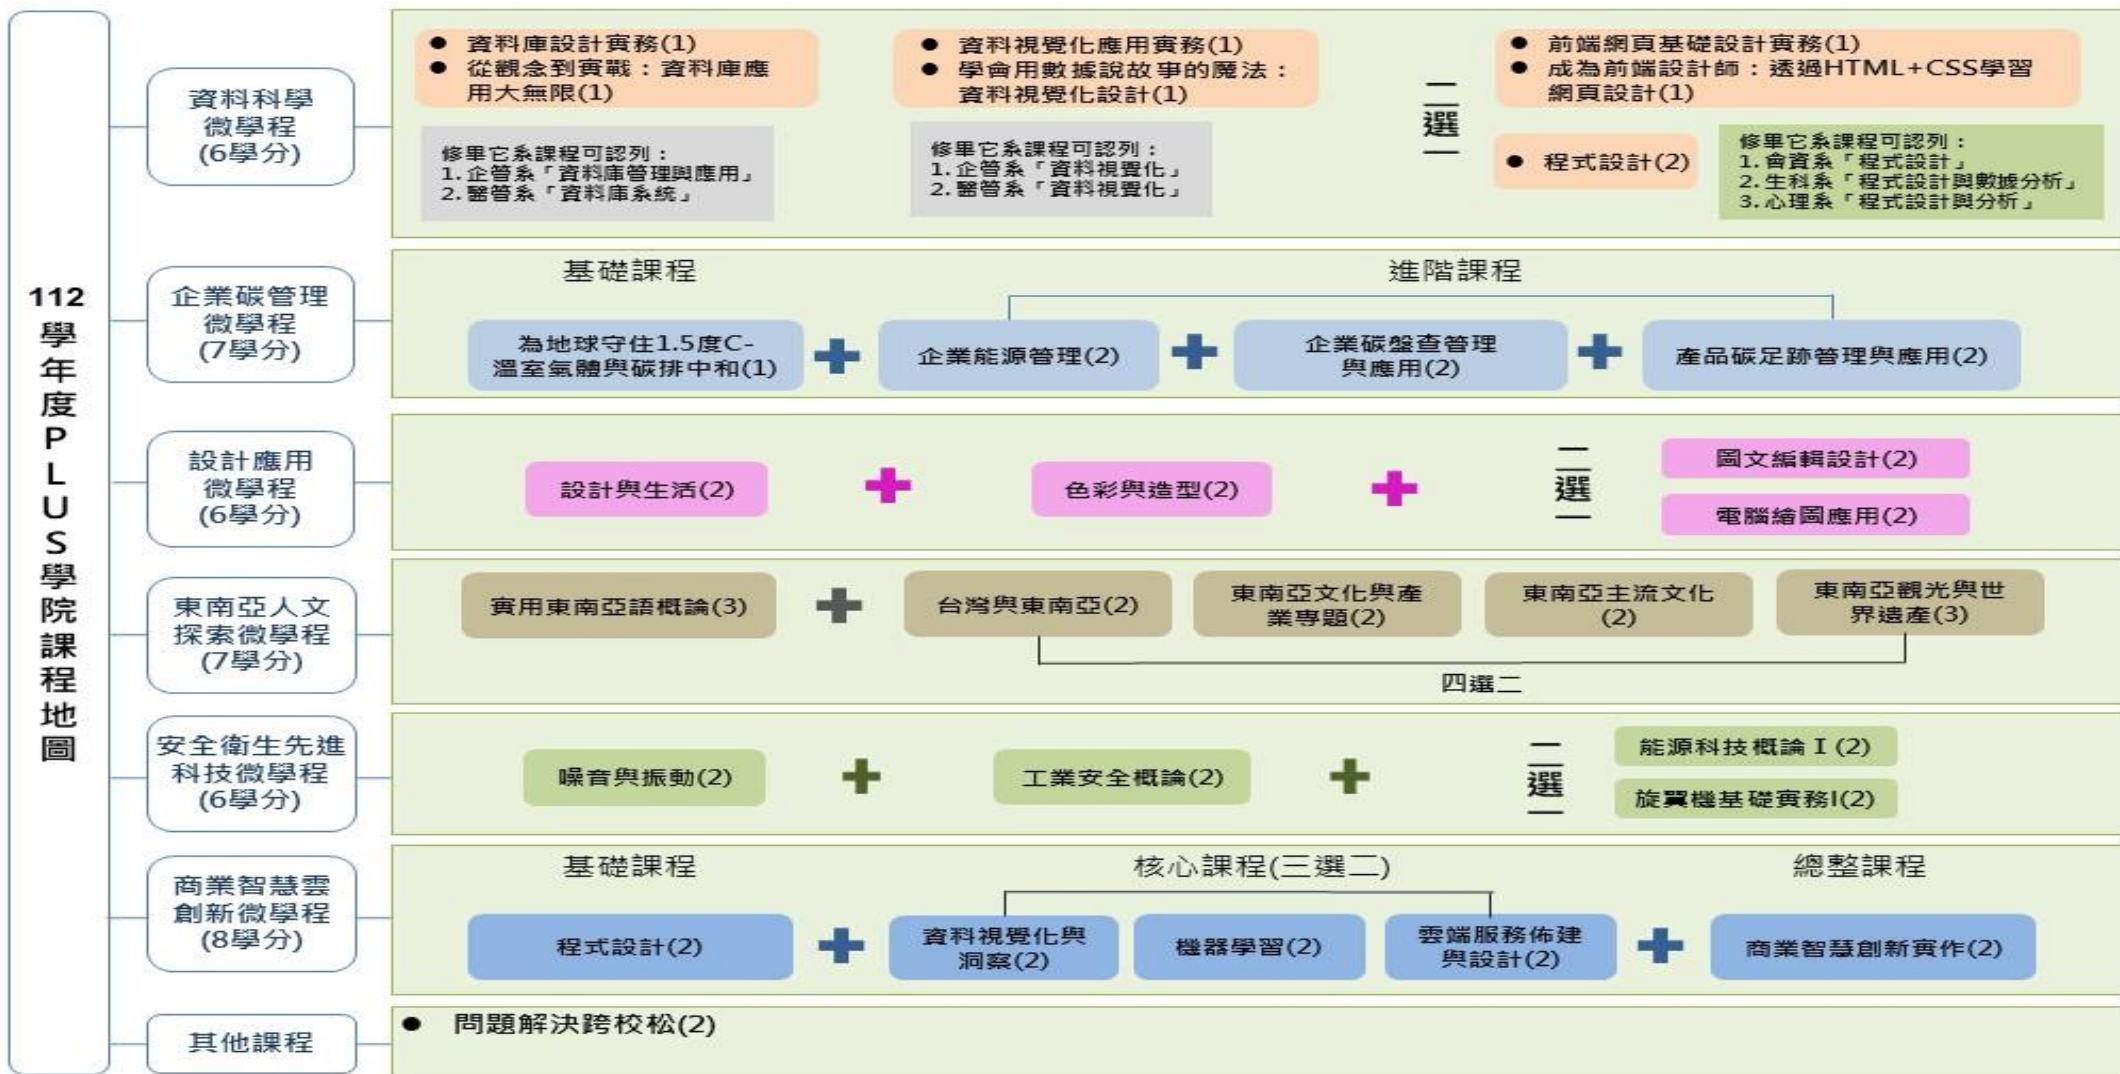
112學年度PLUS學院課程地圖

資料科學微學程(6學分)

● 資料庫設計實務(1)
● 從觀念到實戰：資料庫應用大無限(1)

修畢它系課程可認列：
1. 企管系「資料庫管理與應用」
2. 醫管系「資料庫系統」

● 資料視覺化應用實務(1)
● 學會用數據說故事的魔法：資料視覺化設計(1)

修畢它系課程可認列：
1. 企管系「資料視覺化」
2. 醫管系「資料視覺化」

二選一

● 前端網頁基礎設計實務(1)
● 成為前端設計師：透過HTML+CSS學習網頁設計(1)

● 程式設計(2)

修畢它系課程可認列：
1. 會資系「程式設計」
2. 生科系「程式設計與數據分析」
3. 心理系「程式設計與分析」

企業碳管理微學程(7學分)

基礎課程
進階課程

為地球守住1.5度C-溫室氣體與碳排中和(1) + 企業能源管理(2) + 企業碳盤查管理與應用(2) + 產品碳足跡管理與應用(2)

設計應用微學程(6學分)

設計與生活(2) + 色彩與造型(2) + 二選一 圖文編輯設計(2) 電腦繪圖應用(2)

東南亞人文探索微學程(7學分)

實用東南亞語概論(3) + 台灣與東南亞(2) 東南亞文化與產業專題(2) 東南亞主流文化(2) 東南亞觀光與世界遺產(3)

四選二

安全衛生先進科技微學程(6學分)

噪音與振動(2) + 工業安全概論(2) + 二選一 能源科技概論 I (2) 旋翼機基礎實務I(2)

商業智慧雲創新微學程(8學分)

基礎課程
核心課程(三選二)
總整課程

程式設計(2) + 資料視覺化與洞察(2) 機器學習(2) 雲端服務佈建與設計(2) + 商業智慧創新實作(2)

其他課程

● 問題解決跨校松(2)